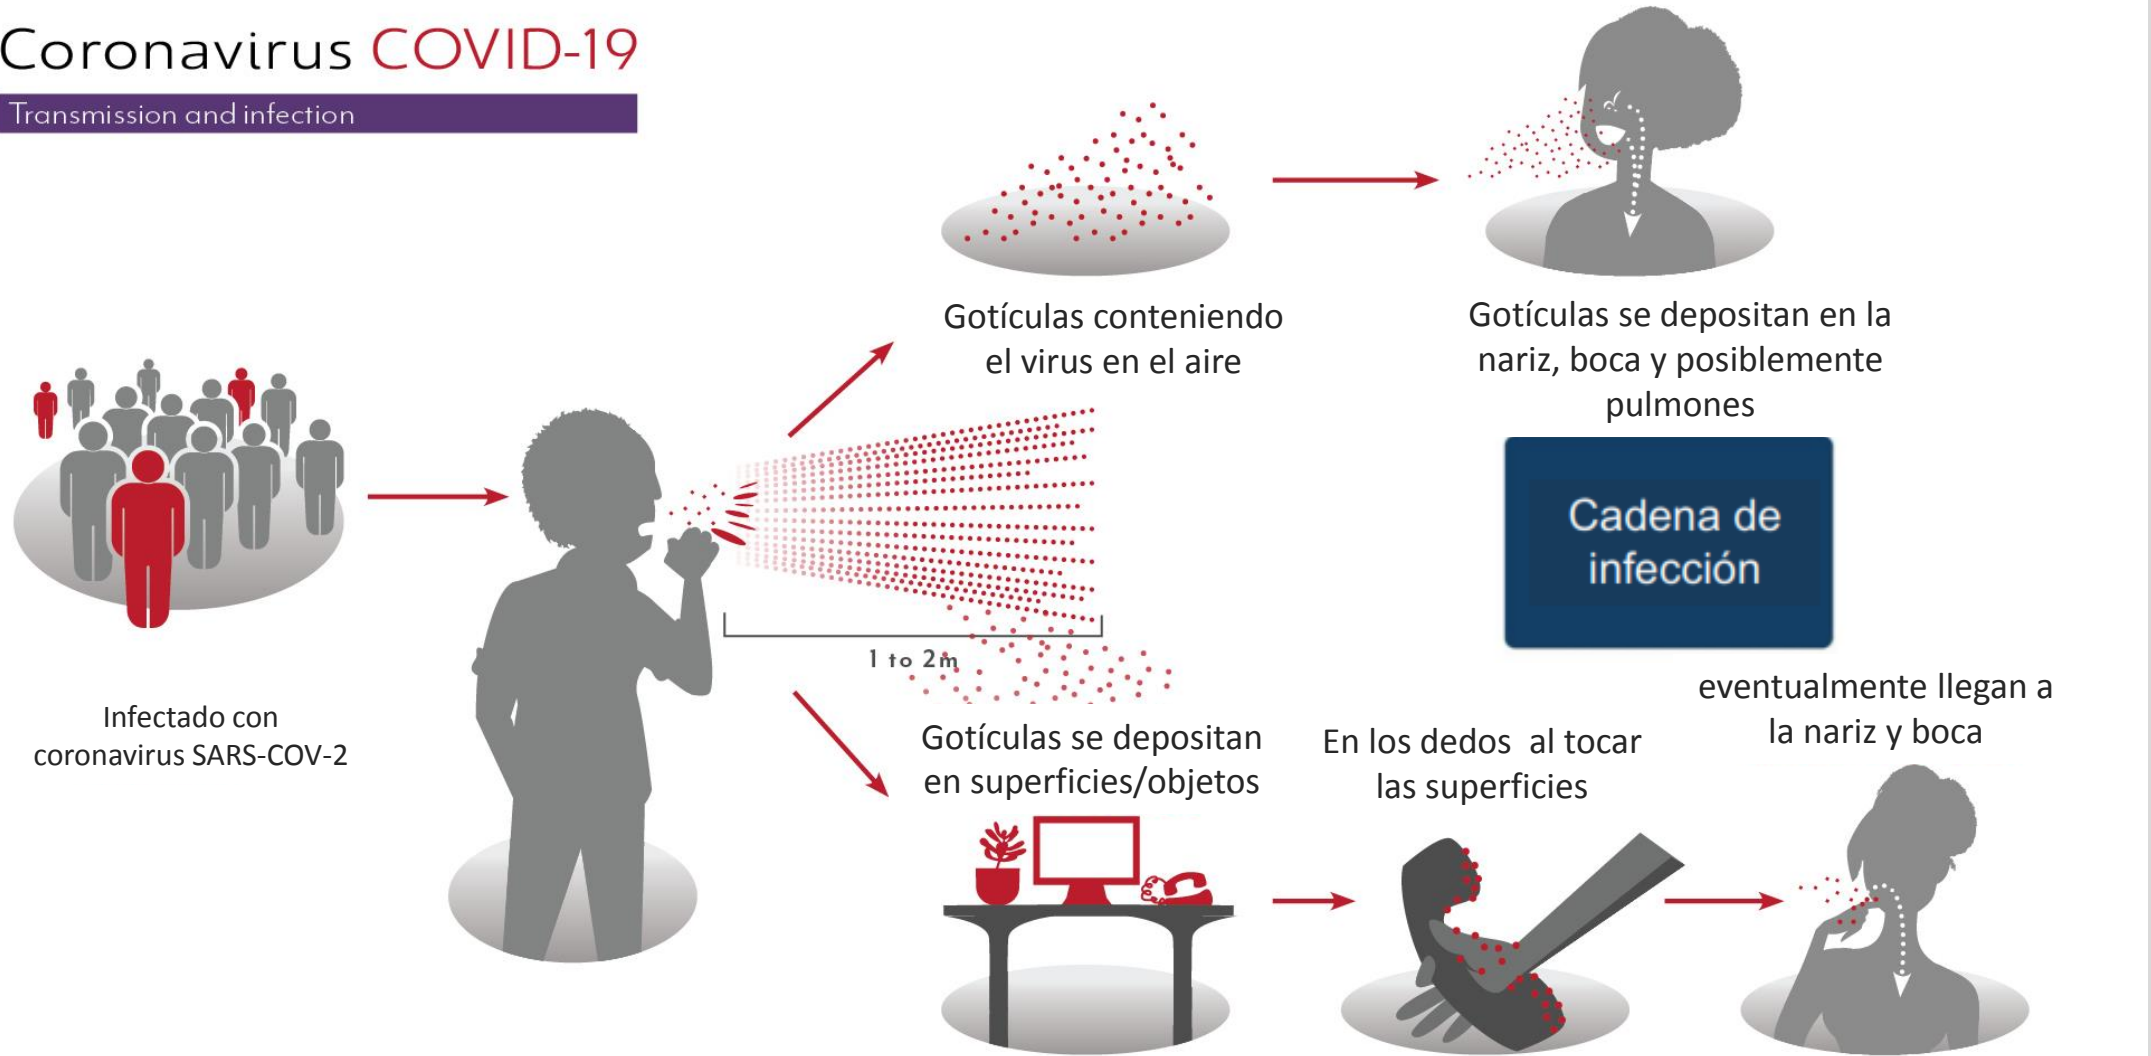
Coronavirus COVID-19

Transmission and infection

Infectado con coronavirus SARS-COV-2

1 to 2m

Gotículas conteniendo el virus en el aire

Gotículas se depositan en la nariz, boca y posiblemente pulmones

Cadena de infección

Gotículas se depositan en superficies/objetos

En los dedos al tocar las superficies

eventualmente llegan a la nariz y boca